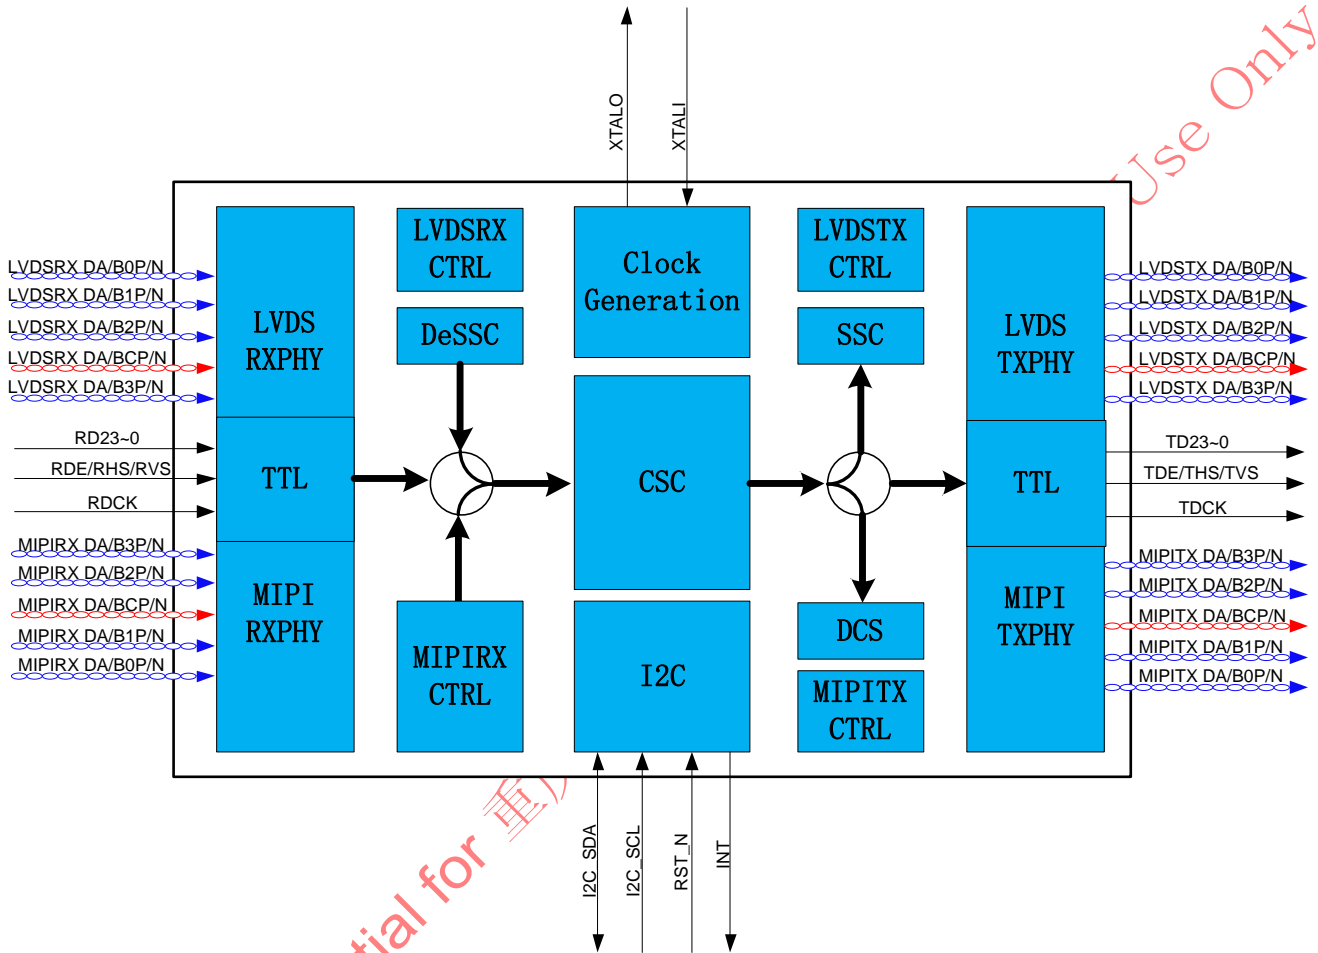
XTALO
XTALI

LVDSRX DA/B0P/N
LVDSRX DA/B1P/N
LVDSRX DA/B2P/N
LVDSRX DA/BCP/N
LVDSRX DA/B3P/N
RD23~0
RDE/RHS/RVS
RDCK
MIPIRX DA/B3P/N
MIPIRX DA/B2P/N
MIPIRX DA/BCP/N
MIPIRX DA/B1P/N
MIPIRX DA/B0P/N

LVDS RXPHY
TTL
MIPI RXPHY

LVDSRX CTRL
DeSSC
MIPIRX CTRL

Clock Generation
CSC
I2C

LVDSTX CTRL
SSC
DCS
MIPITX CTRL

LVDS TXPHY
TTL
MIPI TXPHY

LVDSTX DA/B0P/N
LVDSTX DA/B1P/N
LVDSTX DA/B2P/N
LVDSTX DA/BCP/N
LVDSTX DA/B3P/N
TD23~0
TDE/THS/TVS
TDCK
MIPITX DA/B3P/N
MIPITX DA/B2P/N
MIPITX DA/BCP/N
MIPITX DA/B1P/N
MIPITX DA/B0P/N

I2C_SDA
I2C_SCL
RST_N
INT

tial for 重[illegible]
Use Only